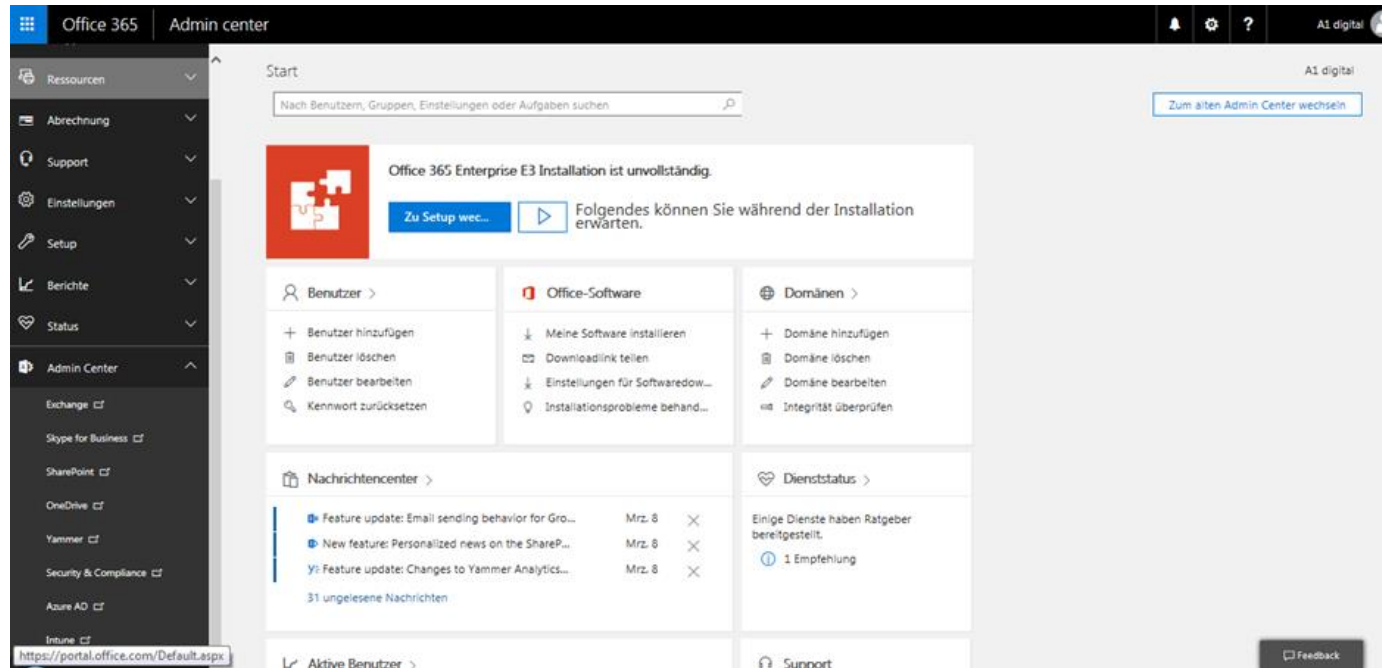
Office 365 | Admin center

A1 digital

Ressourcen
Abrechnung
Support
Einstellungen
Setup
Berichte
Status
Admin Center
Exchange
Skype for Business
SharePoint
OneDrive
Yammer
Security & Compliance
Azure AD
Intune

https://portal.office.com/Default.aspx

Start

A1 digital

Nach Benutzern, Gruppen, Einstellungen oder Aufgaben suchen

Zum alten Admin Center wechseln

Office 365 Enterprise E3 Installation ist unvollständig.

Zu Setup wec...

Folgendes können Sie während der Installation erwarten.

Benutzer >
+ Benutzer hinzufügen
Benutzer löschen
Benutzer bearbeiten
Kennwort zurücksetzen

Office-Software
Meine Software installieren
Downloadlink teilen
Einstellungen für Softwaredow...
Installationsprobleme behand...

Domänen >
+ Domäne hinzufügen
Domäne löschen
Domäne bearbeiten
Integrität überprüfen

Nachrichtencenter >
Feature update: Email sending behavior for Gro... Mrz. 8
New feature: Personalized news on the ShareP... Mrz. 8
Feature update: Changes to Yammer Analytics... Mrz. 8
31 ungelesene Nachrichten

Dienststatus >
Einige Dienste haben Ratgeber bereitgestellt.
1 Empfehlung

Aktive Benutzer >

Support

Feedback